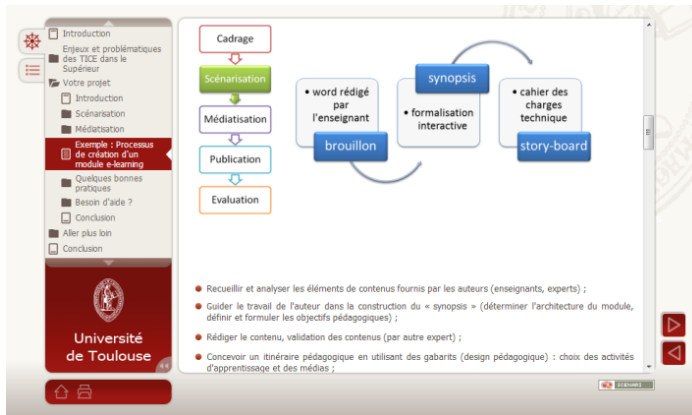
Introduction

Enjeux et problématiques des TICE dans le Supérieur

Votre projet

Introduction

Scénarisation

Médiatisation

Exemple : Processus de création d'un module e-learning

Quelques bonnes pratiques

Besoin d'aide ?

Conclusion

Aller plus loin

Conclusion

Université de Toulouse

Cadrage

Scénarisation

Médiatisation

Publication

Evaluation

• word rédigé par l'enseignant

brouillon

synopsis

• formalisation interactive

• cahier des charges technique

story-board

Recueillir et analyser les éléments de contenus fournis par les auteurs (enseignants, experts) ;

Guider le travail de l'auteur dans la construction du « synopsis » (déterminer l'architecture du module, définir et formuler les objectifs pédagogiques) ;

Rédiger le contenu, validation des contenus (par autre expert) ;

Concevoir un itinéraire pédagogique en utilisant des gabarits (design pédagogique) : choix des activités d'apprentissage et des médias ;